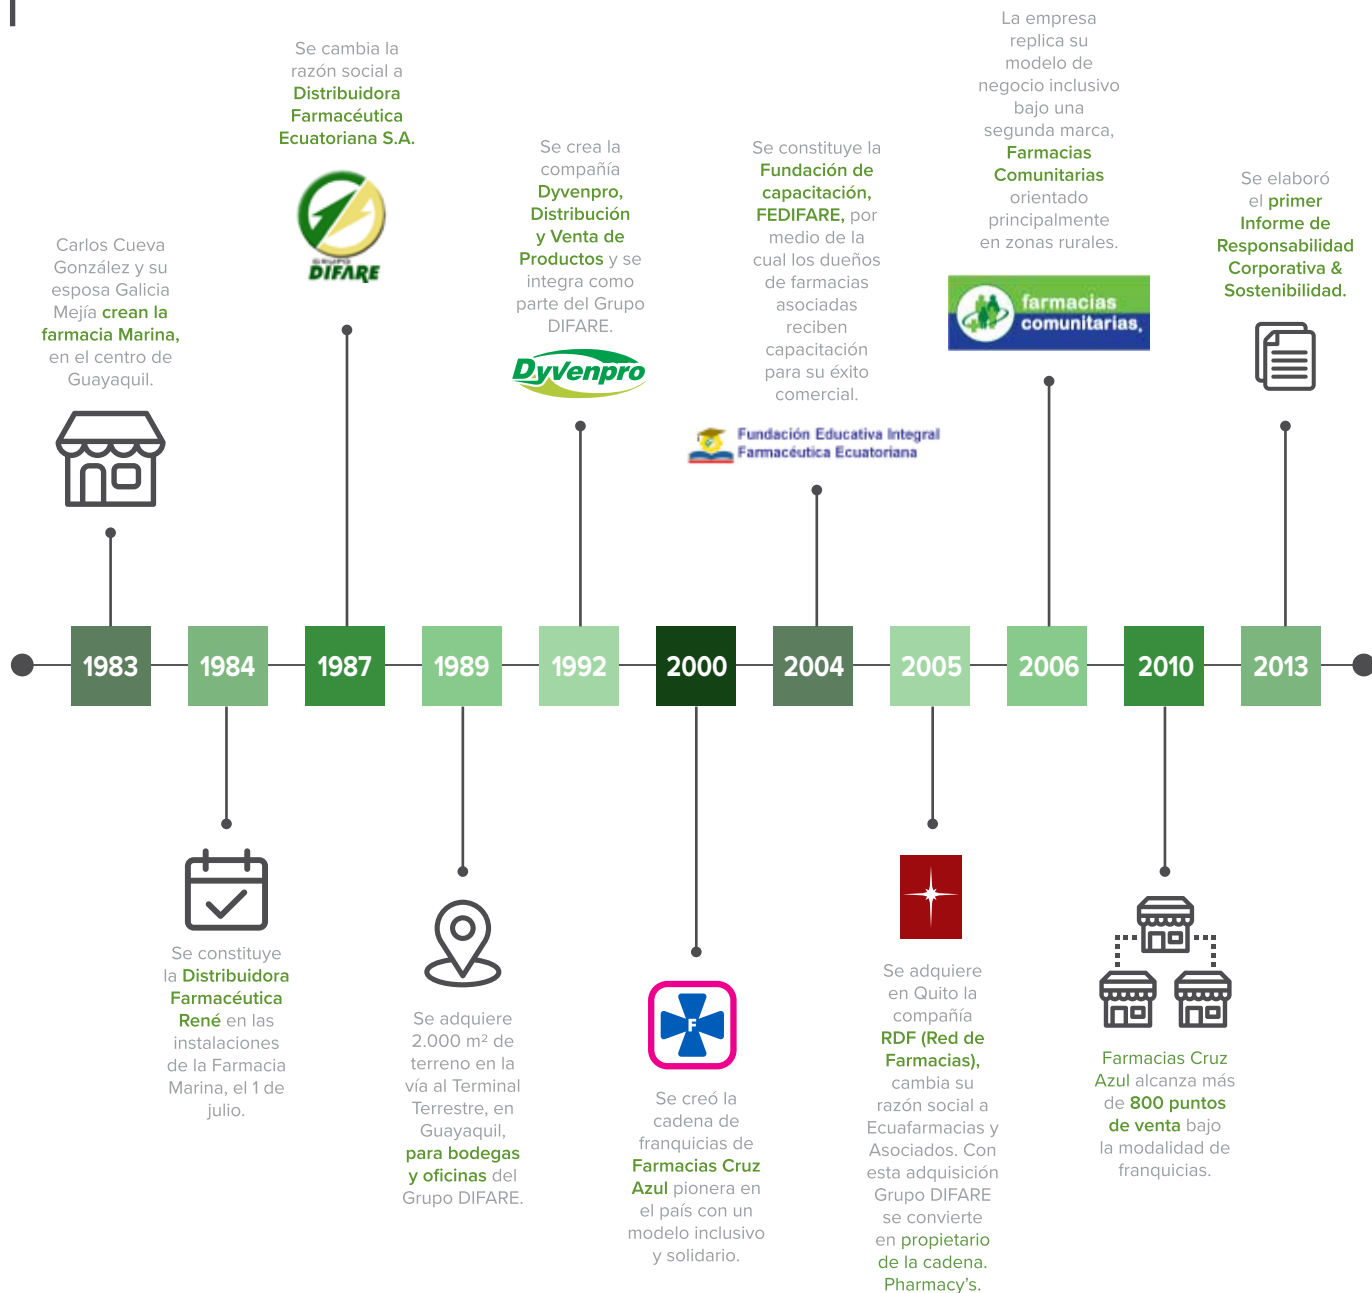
Se cambia la razón social a Distribuidora Farmacéutica Ecuatoriana S.A.

GRUPO DIFARE

La empresa replica su modelo de negocio inclusivo bajo una segunda marca, Farmacias Comunitarias orientado principalmente en zonas rurales.

Se crea la compañía Dyvenpro, Distribución y Venta de Productos y se integra como parte del Grupo DIFARE.

Dyvenpro

Se constituye la Fundación de capacitación, FEDIFARE, por medio de la cual los dueños de farmacias asociadas reciben capacitación para su éxito comercial.

Fundación Educativa Integral Farmacéutica Ecuatoriana

farmacias comunitarias

Se elaboró el primer Informe de Responsabilidad Corporativa & Sostenibilidad.

Carlos Cueva González y su esposa Galicia Mejía crean la farmacia Marina, en el centro de Guayaquil.

1983 1984 1987 1989 1992 2000 2004 2005 2006 2010 2013

Se constituye la Distribuidora Farmacéutica René en las instalaciones de la Farmacia Marina, el 1 de julio.

Se adquiere 2.000 m² de terreno en la vía al Terminal Terrestre, en Guayaquil, para bodegas y oficinas del Grupo DIFARE.

F

Se creó la cadena de franquicias de Farmacias Cruz Azul pionera en el país con un modelo inclusivo y solidario.

Se adquiere en Quito la compañía RDF (Red de Farmacias), cambia su razón social a Ecuafarmacias y Asociados. Con esta adquisición Grupo DIFARE se convierte en propietario de la cadena. Pharmacy's.

Farmacias Cruz Azul alcanza más de 800 puntos de venta bajo la modalidad de franquicias.